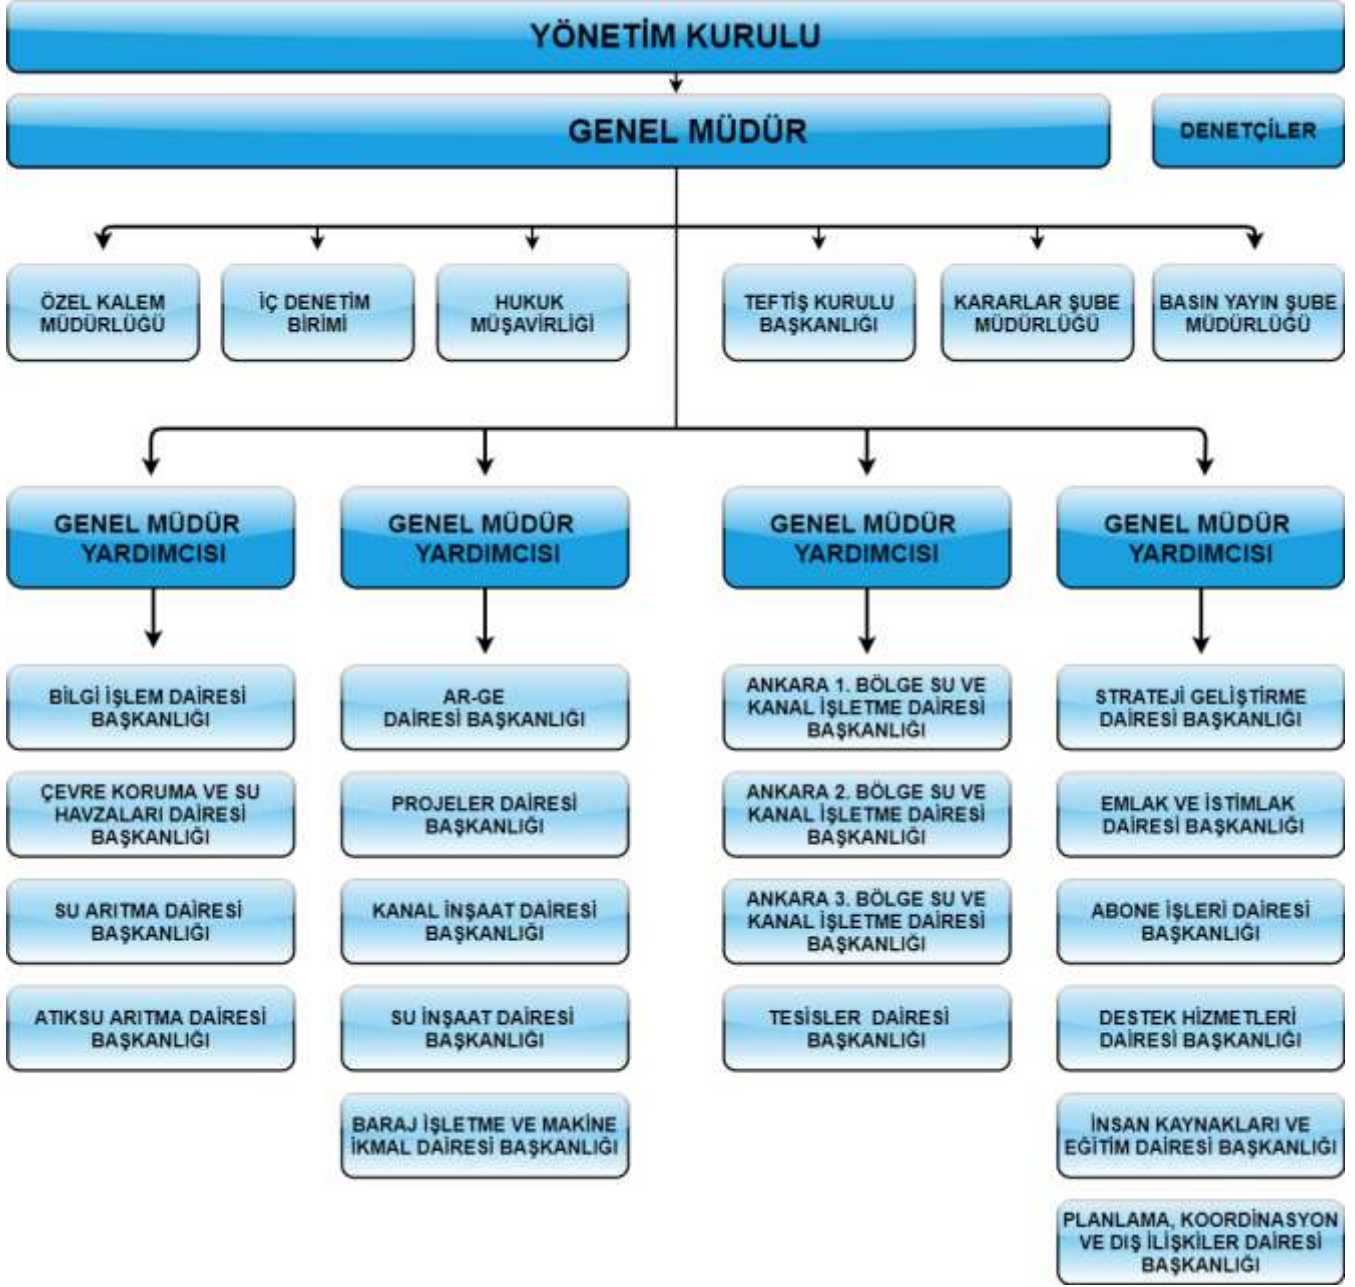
YÖNETİM KURULU

GENEL MÜDÜR

DENETÇİLER

ÖZEL KALEM MÜDÜRLÜĞÜ

İÇ DENETİM BİRİMİ

HUKUK MÜŞAVİRLİĞİ

TEFTİŞ KURULU BAŞKANLIĞI

KARARLAR ŞUBE MÜDÜRLÜĞÜ

BASIN YAYIN ŞUBE MÜDÜRLÜĞÜ

GENEL MÜDÜR YARDIMCISI

BİLGİ İŞLEM DAİRESİ BAŞKANLIĞI

ÇEVRE KORUMA VE SU HAVZALARI DAİRESİ BAŞKANLIĞI

SU ARITMA DAİRESİ BAŞKANLIĞI

ATIKSU ARITMA DAİRESİ BAŞKANLIĞI

GENEL MÜDÜR YARDIMCISI

AR-GE DAİRESİ BAŞKANLIĞI

PROJELER DAİRESİ BAŞKANLIĞI

KANAL İNŞAAT DAİRESİ BAŞKANLIĞI

SU İNŞAAT DAİRESİ BAŞKANLIĞI

BARAJ İŞLETME VE MAKİNE İKMAL DAİRESİ BAŞKANLIĞI

GENEL MÜDÜR YARDIMCISI

ANKARA 1. BÖLGE SU VE KANAL İŞLETME DAİRESİ BAŞKANLIĞI

ANKARA 2. BÖLGE SU VE KANAL İŞLETME DAİRESİ BAŞKANLIĞI

ANKARA 3. BÖLGE SU VE KANAL İŞLETME DAİRESİ BAŞKANLIĞI

TESİSLER DAİRESİ BAŞKANLIĞI

GENEL MÜDÜR YARDIMCISI

STRATEJİ GELİŞTİRME DAİRESİ BAŞKANLIĞI

EMLAK VE İSTİMLAK DAİRESİ BAŞKANLIĞI

ABONE İŞLERİ DAİRESİ BAŞKANLIĞI

DESTEK HİZMETLERİ DAİRESİ BAŞKANLIĞI

İNSAN KAYNAKLARI VE EĞİTİM DAİRESİ BAŞKANLIĞI

PLANLAMA, KOORDİNASYON VE DIŞ İLİŞKİLER DAİRESİ BAŞKANLIĞI